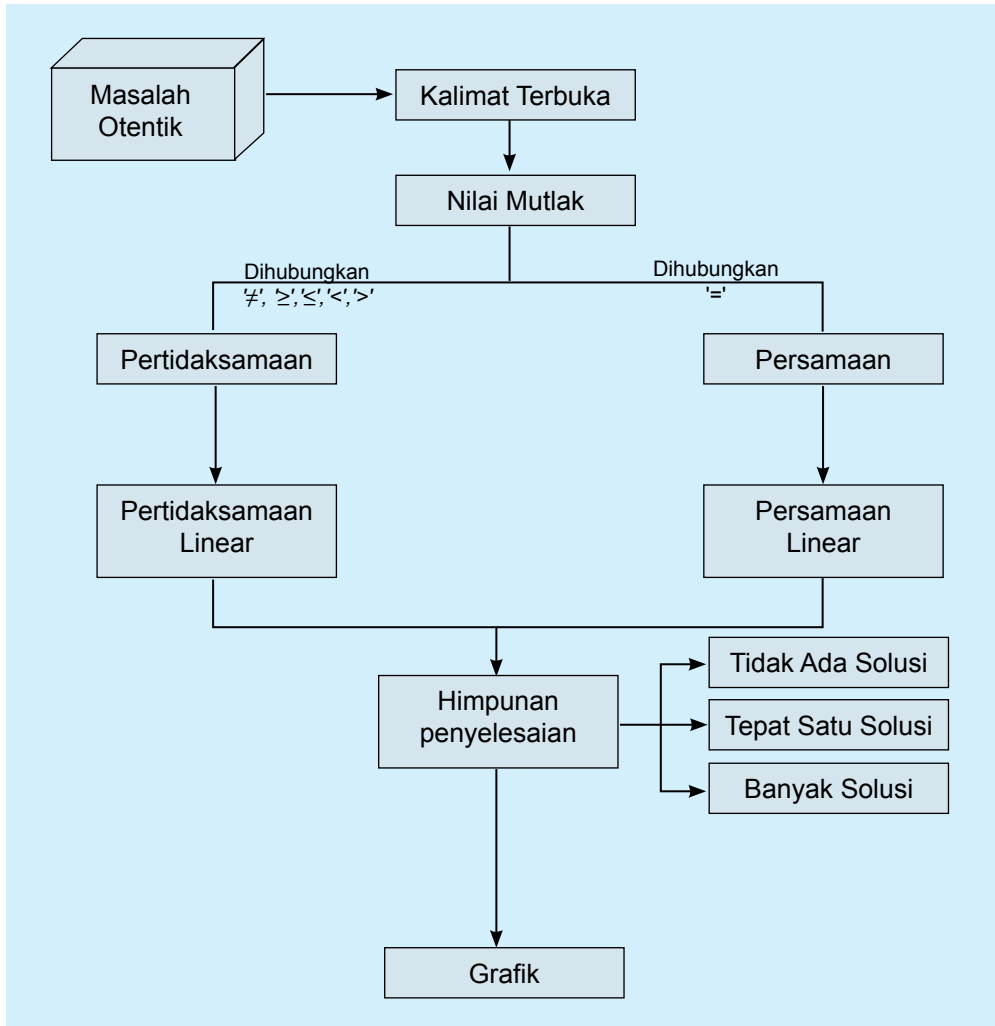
Masalah Otentik

Kalimat Terbuka

Nilai Mutlak

Dihubungkan '≠', '≥','≤','<','>'

Dihubungkan '='

Pertidaksamaan

Persamaan

Pertidaksamaan Linear

Persamaan Linear

Himpunan penyelesaian

Tidak Ada Solusi

Tepat Satu Solusi

Banyak Solusi

Grafik